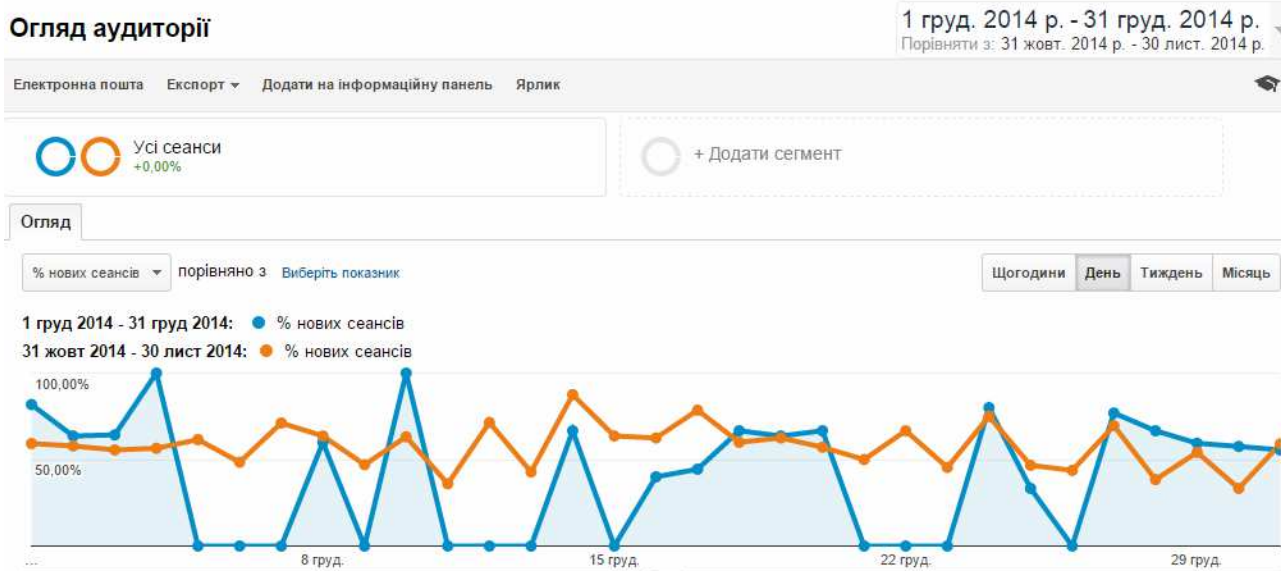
Огляд аудиторії

1 груд. 2014 р. - 31 груд. 2014 р.
Порівняти з: 31 жовт. 2014 р. - 30 лист. 2014 р.

Електронна пошта Експорт Додати на інформаційну панель Ярлик

Усі сеанси
+0,00%

+ Додати сегмент

Огляд

% нових сеансів порівняно з Виберіть показник

Щогодини День Тиждень Місяць

1 груд 2014 - 31 груд 2014: % нових сеансів
31 жовт 2014 - 30 лист 2014: % нових сеансів

100,00%
50,00%

... 8 груд. 15 груд. 22 груд. 29 груд.